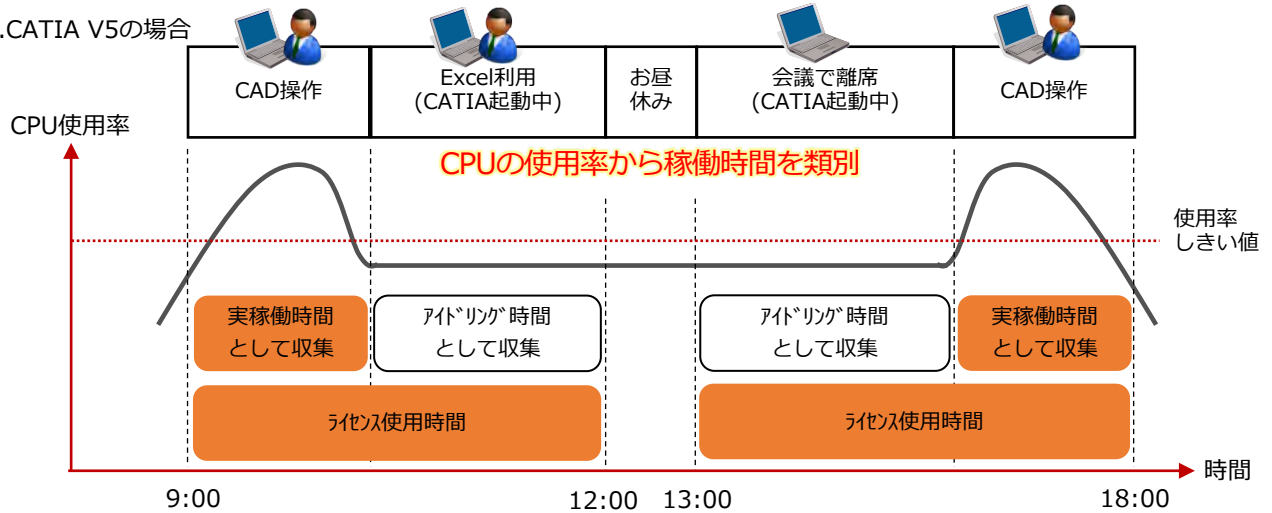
.CATIA V5の場合

| CAD操作 | Excel利用 (CATIA起動中) | お昼休み | 会議で離席 (CATIA起動中) | CAD操作 |
|---|---|---|---|---|

CPU使用率

CPUの使用率から稼働時間を類別

使用率しきい値

実稼働時間として収集

ｱｲﾄﾞﾘﾝｸﾞ時間として収集

ｱｲﾄﾞﾘﾝｸﾞ時間として収集

実稼働時間として収集

ﾗｲｾﾝｽ使用時間

ﾗｲｾﾝｽ使用時間

時間

9:00

12:00

13:00

18:00